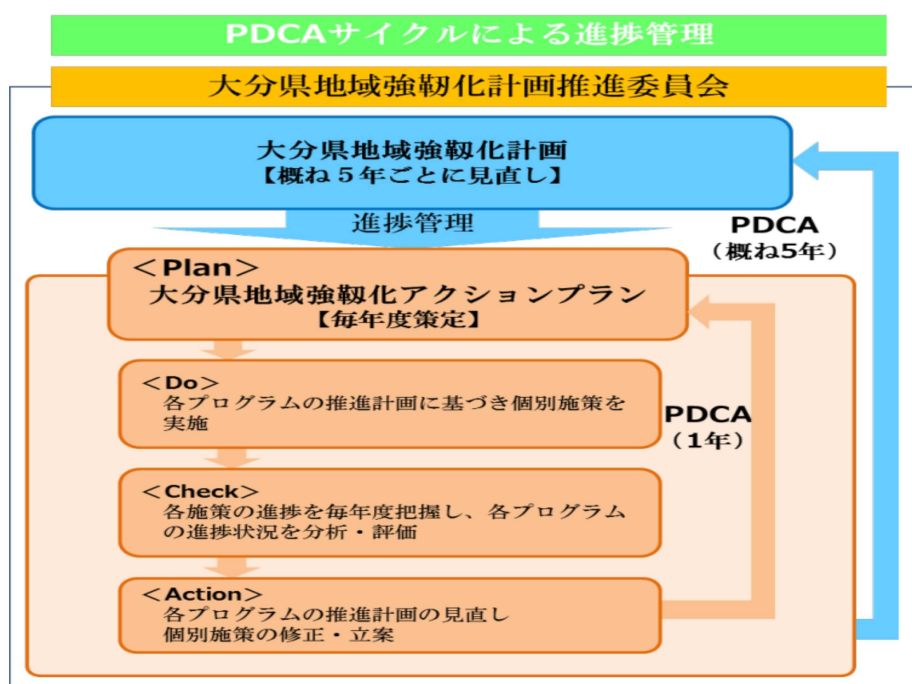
PDCAサイクルによる進捗管理

大分県地域強靱化計画推進委員会

大分県地域強靱化計画
【概ね５年ごとに見直し】

進捗管理

PDCA
（概ね5年）

＜Plan＞
大分県地域強靱化アクションプラン
【毎年度策定】

＜Do＞
各プログラムの推進計画に基づき個別施策を実施

PDCA
（1年）

＜Check＞
各施策の進捗を毎年度把握し、各プログラムの進捗状況を分析・評価

＜Action＞
各プログラムの推進計画の見直し
個別施策の修正・立案